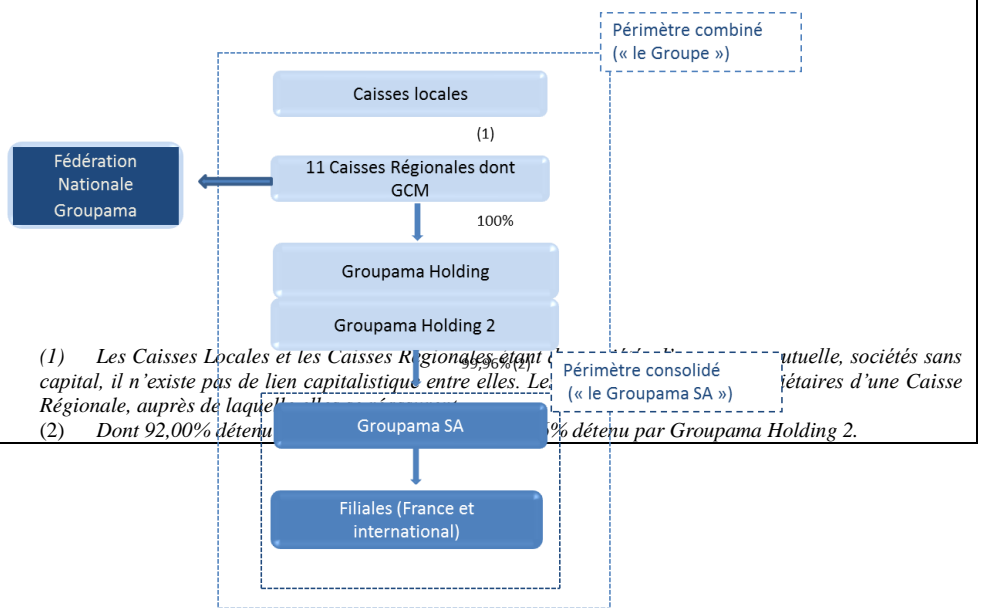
Périmètre combiné
(« le Groupe »)

Caisses locales

(1)

Fédération Nationale Groupama

11 Caisses Régionales dont GCM

100%

Groupama Holding

Groupama Holding 2

99,96% (2)

Périmètre consolidé
(« le Groupama SA »)

Groupama SA

Filiales (France et international)

(1) Les Caisses Locales et les Caisses Régionales étant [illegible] utuelle, sociétés sans capital, il n'existe pas de lien capitalistique entre elles. Le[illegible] étaires d'une Caisse Régionale, auprès de laque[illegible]

(2) Dont 92,00% détenu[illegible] % détenu par Groupama Holding 2.